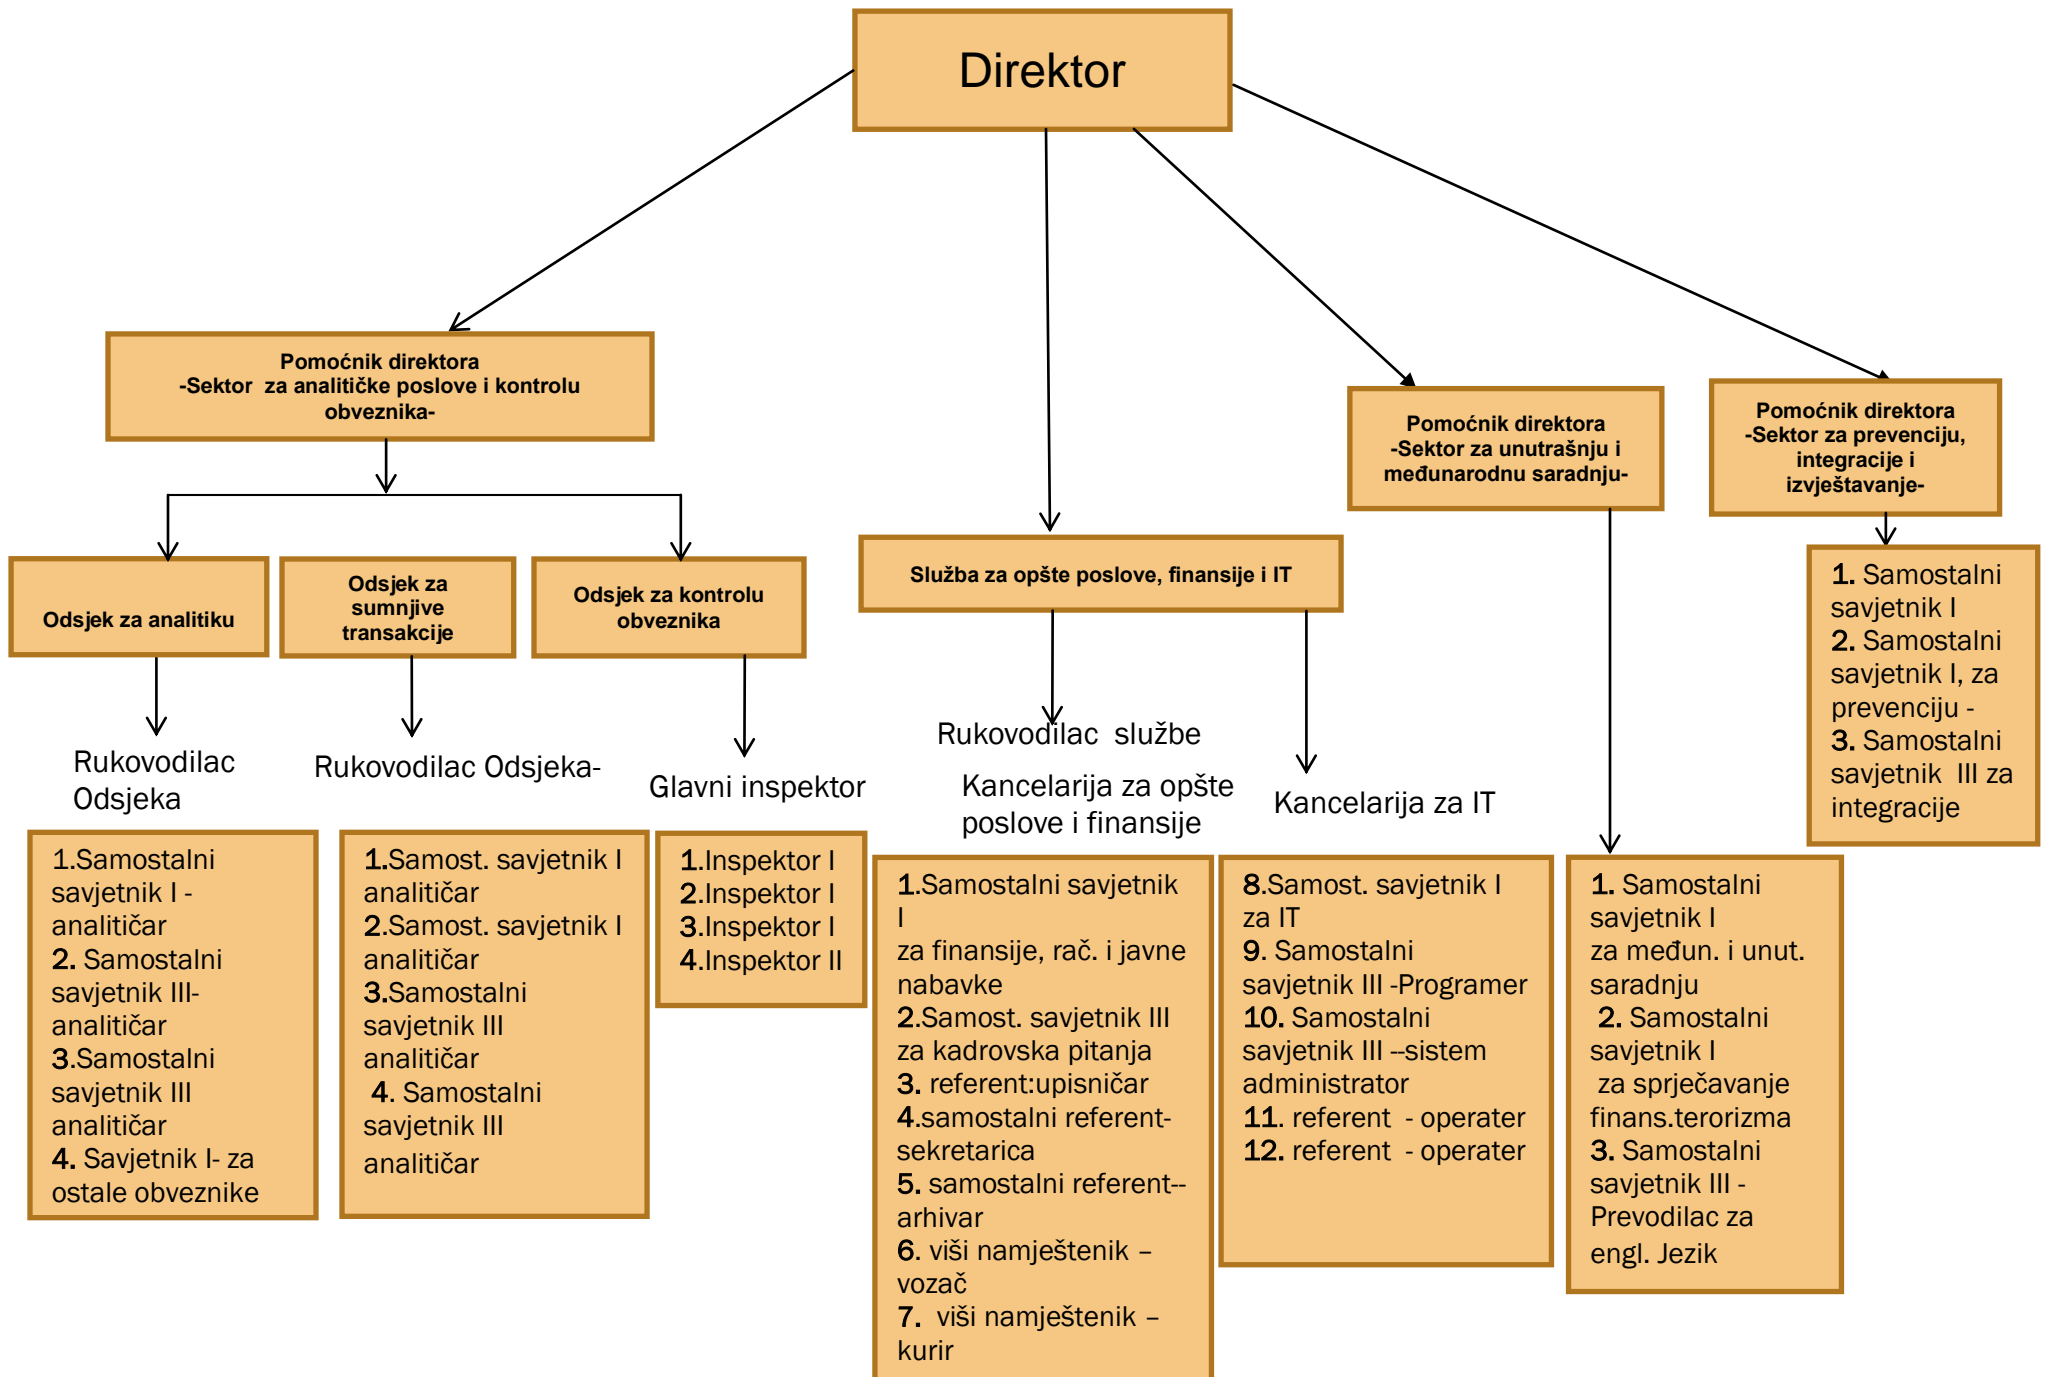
Direktor

Pomoćnik direktora
-Sektor za analitičke poslove i kontrolu obveznika-

Odsjek za analitiku

Odsjek za sumnjive transakcije

Odsjek za kontrolu obveznika

Rukovodilac Odsjeka

1.Samostalni savjetnik I - analitičar
2. Samostalni savjetnik III- analitičar
3.Samostalni savjetnik III analitičar
4. Savjetnik I- za ostale obveznike

Rukovodilac Odsjeka-

1.Samost. savjetnik I analitičar
2.Samost. savjetnik I analitičar
3.Samostalni savjetnik III analitičar
4. Samostalni savjetnik III analitičar

Glavni inspektor

1.Inspektor I
2.Inspektor I
3.Inspektor I
4.Inspektor II

Služba za opšte poslove, finansije i IT

Rukovodilac službe

Kancelarija za opšte poslove i finansije

1.Samostalni savjetnik I
za finansije, rač. i javne nabavke
2.Samost. savjetnik III za kadrovska pitanja
3. referent:upisničar
4.samostalni referent-sekretarica
5. samostalni referent--arhivar
6. viši namještenik – vozač
7. viši namještenik – kurir

Kancelarija za IT

8.Samost. savjetnik I za IT
9. Samostalni savjetnik III -Programer
10. Samostalni savjetnik III --sistem administrator
11. referent - operater
12. referent - operater

Pomoćnik direktora
-Sektor za unutrašnju i međunarodnu saradnju-

1. Samostalni savjetnik I
za međun. i unut. saradnju
2. Samostalni savjetnik I
za sprječavanje finans.terorizma
3. Samostalni savjetnik III - Prevodilac za engl. Jezik

Pomoćnik direktora
-Sektor za prevenciju, integracije i izvještavanje-

1. Samostalni savjetnik I
2. Samostalni savjetnik I, za prevenciju -
3. Samostalni savjetnik III za integracije